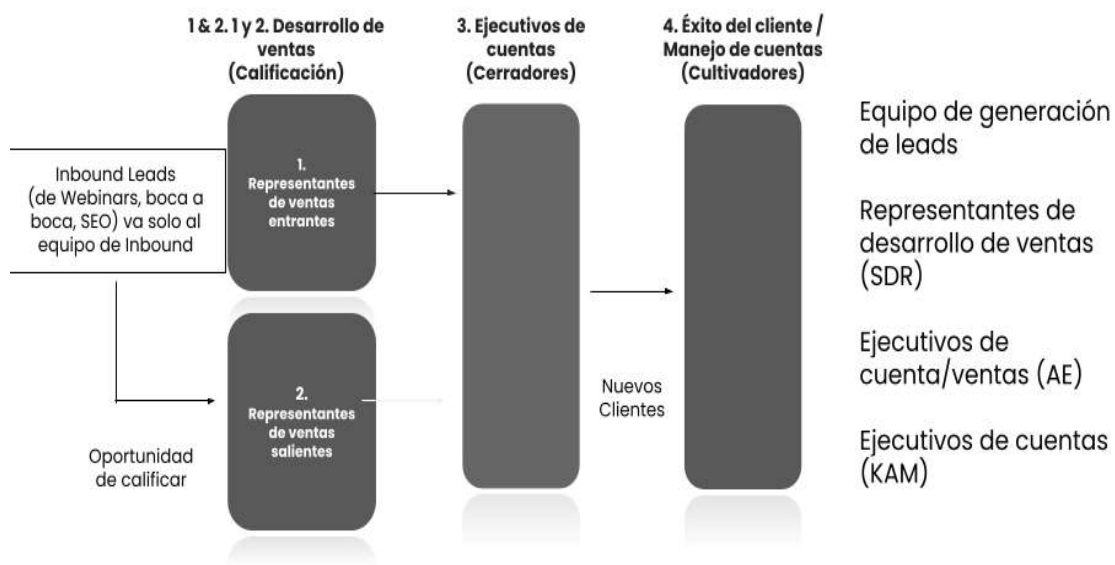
1 & 2. 1 y 2. Desarrollo de ventas (Calificación)

3. Ejecutivos de cuentas (Cerradores)

4. Éxito del cliente / Manejo de cuentas (Cultivadores)

Inbound Leads (de Webinars, boca a boca, SEO) va solo al equipo de Inbound

1. Representantes de ventas entrantes

2. Representantes de ventas salientes

Oportunidad de calificar

Nuevos Clientes

Equipo de generación de leads

Representantes de desarrollo de ventas (SDR)

Ejecutivos de cuenta/ventas (AE)

Ejecutivos de cuentas (KAM)